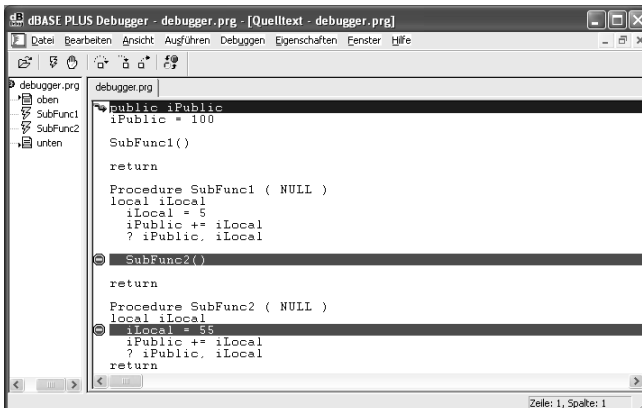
dBASE PLUS Debugger - debugger.prg - [Quelltext - debugger.prg]

Datei Bearbeiten Ansicht Ausführen Debuggen Eigenschaften Fenster Hilfe

debugger.prg
oben
SubFunc1
SubFunc2
unten

debugger.prg

public iPublic
iPublic = 100

SubFunc1()

return

Procedure SubFunc1 ( NULL )
local iLocal
  iLocal = 5
  iPublic += iLocal
  ? iPublic, iLocal

  SubFunc2()

return

Procedure SubFunc2 ( NULL )
local iLocal
  iLocal = 55
  iPublic += iLocal
  ? iPublic, iLocal
return

Zeile: 1, Spalte: 1